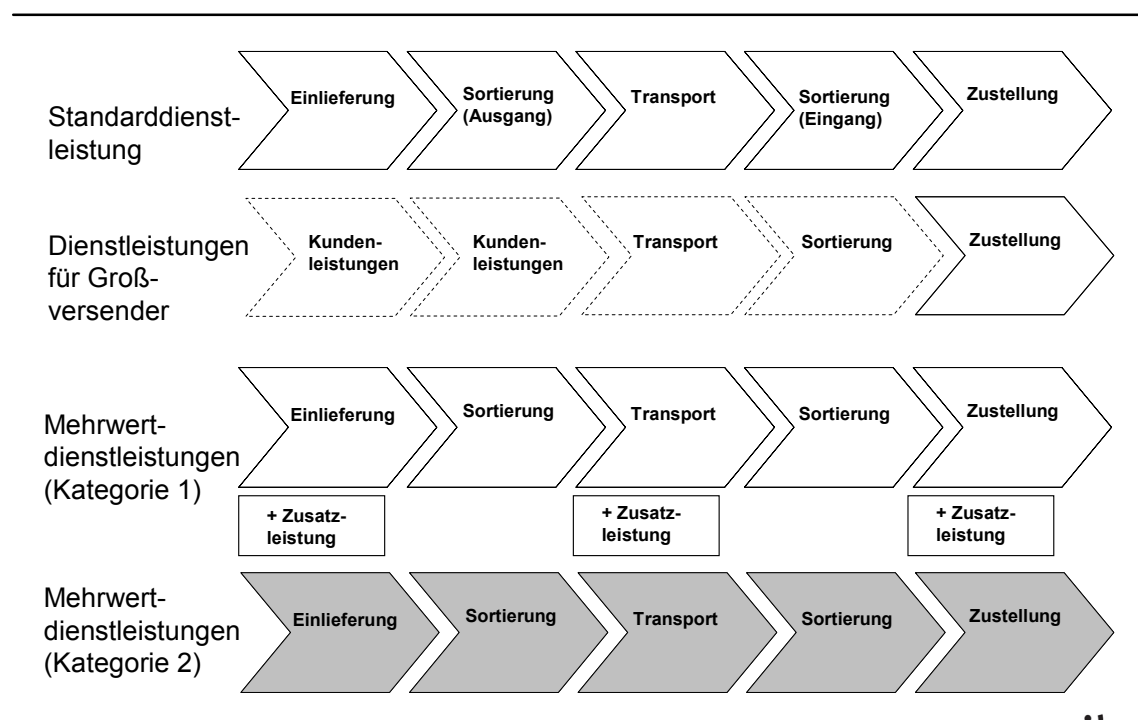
Standarddienstleistung

Einlieferung

Sortierung (Ausgang)

Transport

Sortierung (Eingang)

Zustellung

Dienstleistungen für Großversender

Kundenleistungen

Kundenleistungen

Transport

Sortierung

Zustellung

Mehrwertdienstleistungen (Kategorie 1)

Einlieferung

Sortierung

Transport

Sortierung

Zustellung

+ Zusatzleistung

+ Zusatzleistung

+ Zusatzleistung

Mehrwertdienstleistungen (Kategorie 2)

Einlieferung

Sortierung

Transport

Sortierung

Zustellung